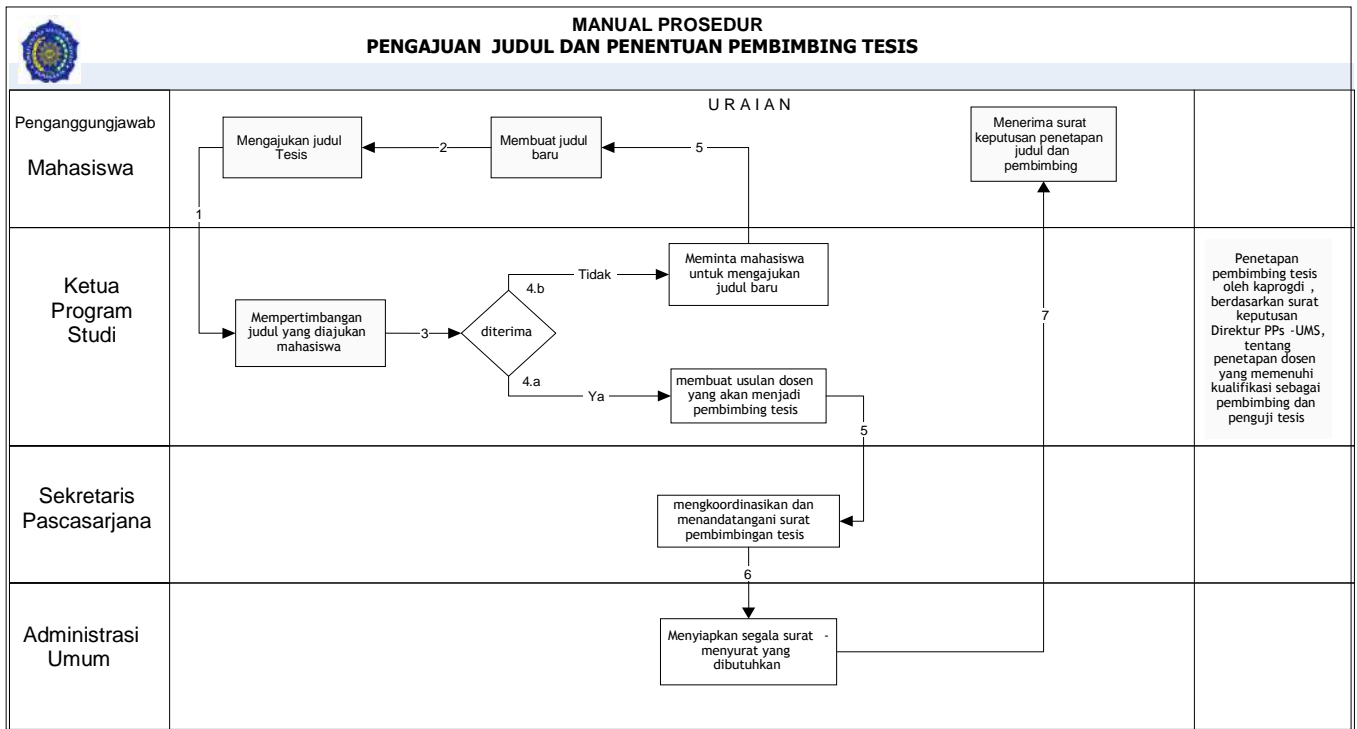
MANUAL PROSEDUR
PENGAJUAN JUDUL DAN PENENTUAN PEMBIMBING TESIS

Penanggungjawab

URAIAN

Mahasiswa

Mengajukan judul Tesis

2

Membuat judul baru

5

Menerima surat keputusan penetapan judul dan pembimbing

1

Ketua Program Studi

Meminta mahasiswa untuk mengajukan judul baru

Tidak

4.b

Mempertimbangan judul yang diajukan mahasiswa

3

diterima

4.a

Ya

membuat usulan dosen yang akan menjadi pembimbing tesis

7

Penetapan pembimbing tesis oleh kaprogdi , berdasarkan surat keputusan Direktur PPs -UMS, tentang penetapan dosen yang memenuhi kualifikasi sebagai pembimbing dan penguji tesis

5

Sekretaris Pascasarjana

mengkoordinasikan dan menandatangani surat pembimbingan tesis

6

Administrasi Umum

Menyiapkan segala surat - menyurat yang dibutuhkan